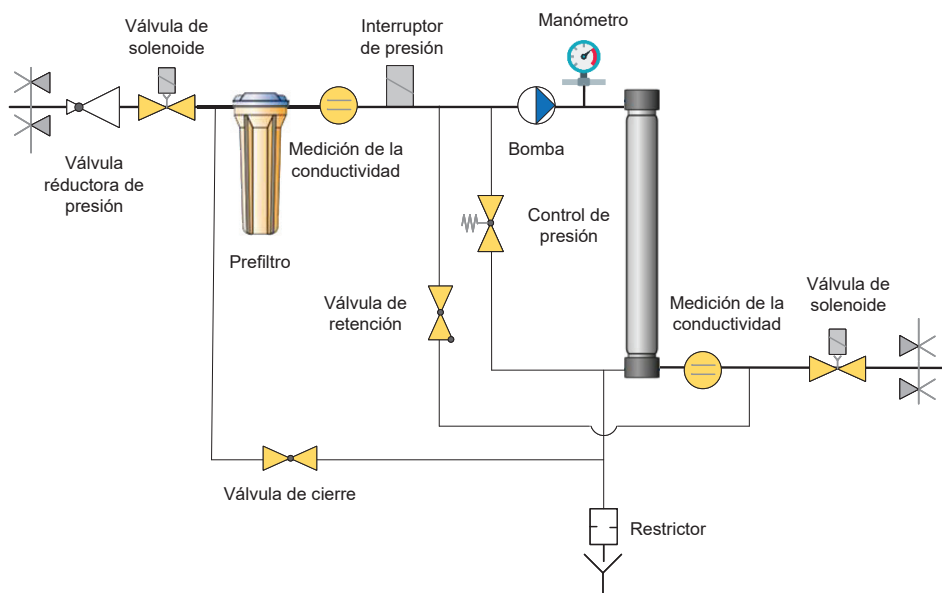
Válvula de solenoide

Interruptor de presión

Manómetro

Válvula réductora de presión

Medición de la conductividad

Bomba

Control de presión

Prefiltro

Válvula de retención

Medición de la conductividad

Válvula de solenoide

Válvula de cierre

Restrictor